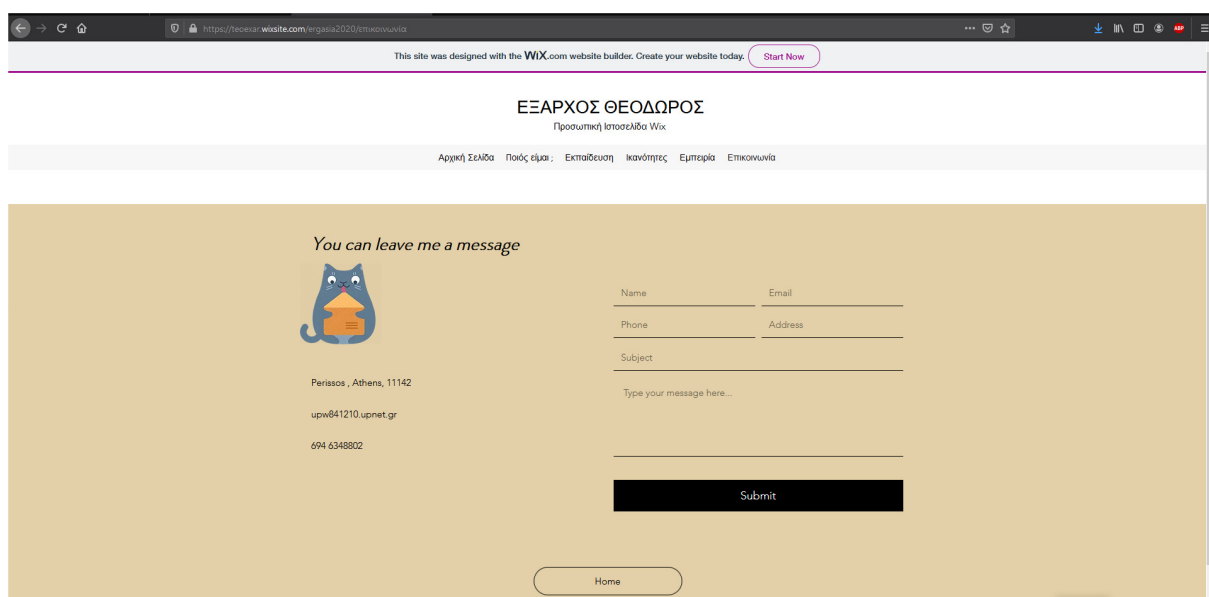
https://teoexar.wixsite.com/ergasia2020/επικοινωνία

This site was designed with the WiX.com website builder. Create your website today. Start Now

ΕΞΑΡΧΟΣ ΘΕΟΔΩΡΟΣ
Προσωπική Ιστοσελίδα Wix

Αρχική Σελίδα Ποιός είμαι ; Εκπαίδευση Ικανότητες Εμπειρία Επικοινωνία

You can leave me a message

Perissos , Athens, 11142

upw841210.upnet.gr

694 6348802

Name
Email
Phone
Address
Subject
Type your message here...
Submit

Home